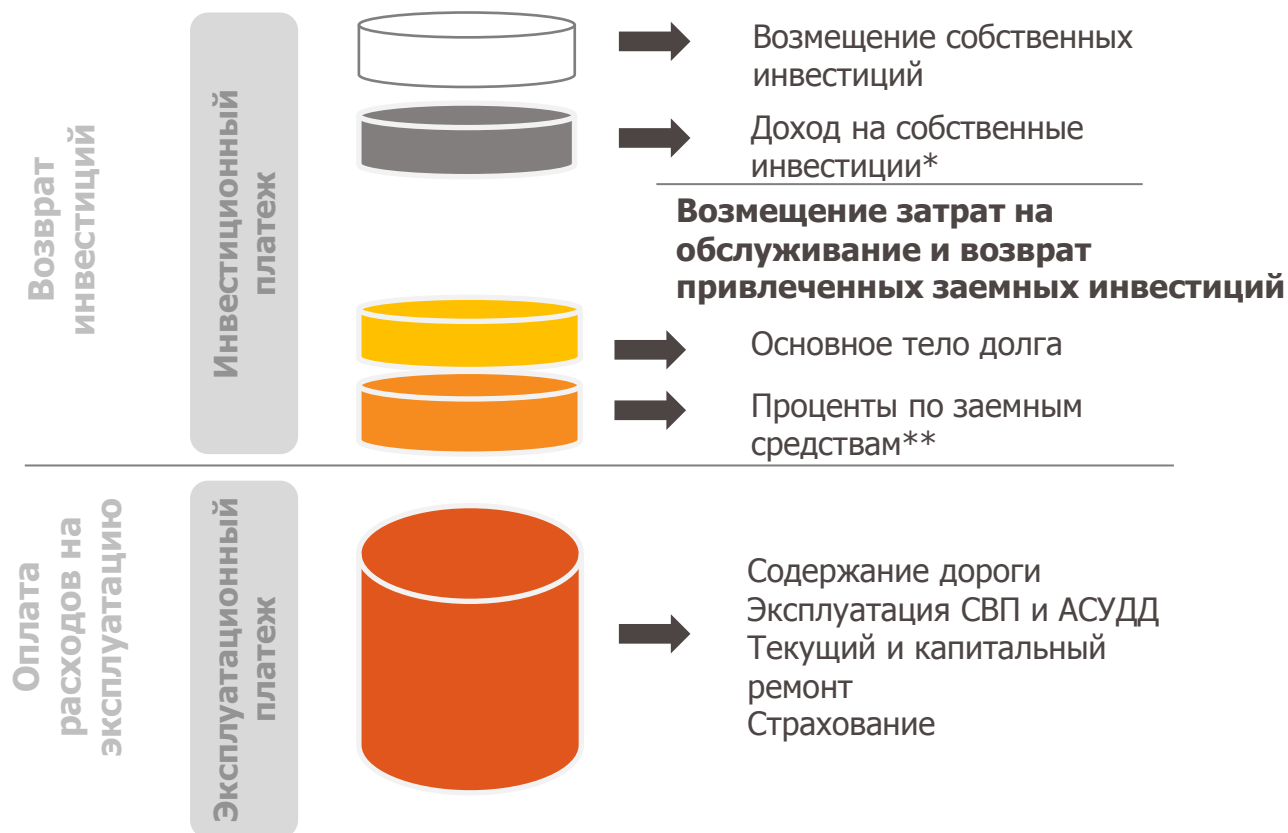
Возврат инвестиций

Инвестиционный платеж

Возмещение собственных инвестиций

Доход на собственные инвестиции*

Возмещение затрат на обслуживание и возврат привлеченных заемных инвестиций

Основное тело долга

Проценты по заемным средствам**

Оплата расходов на эксплуатацию

Эксплуатационный платеж

Содержание дороги
Эксплуатация СВП и АСУДД
Текущий и капитальный ремонт
Страхование